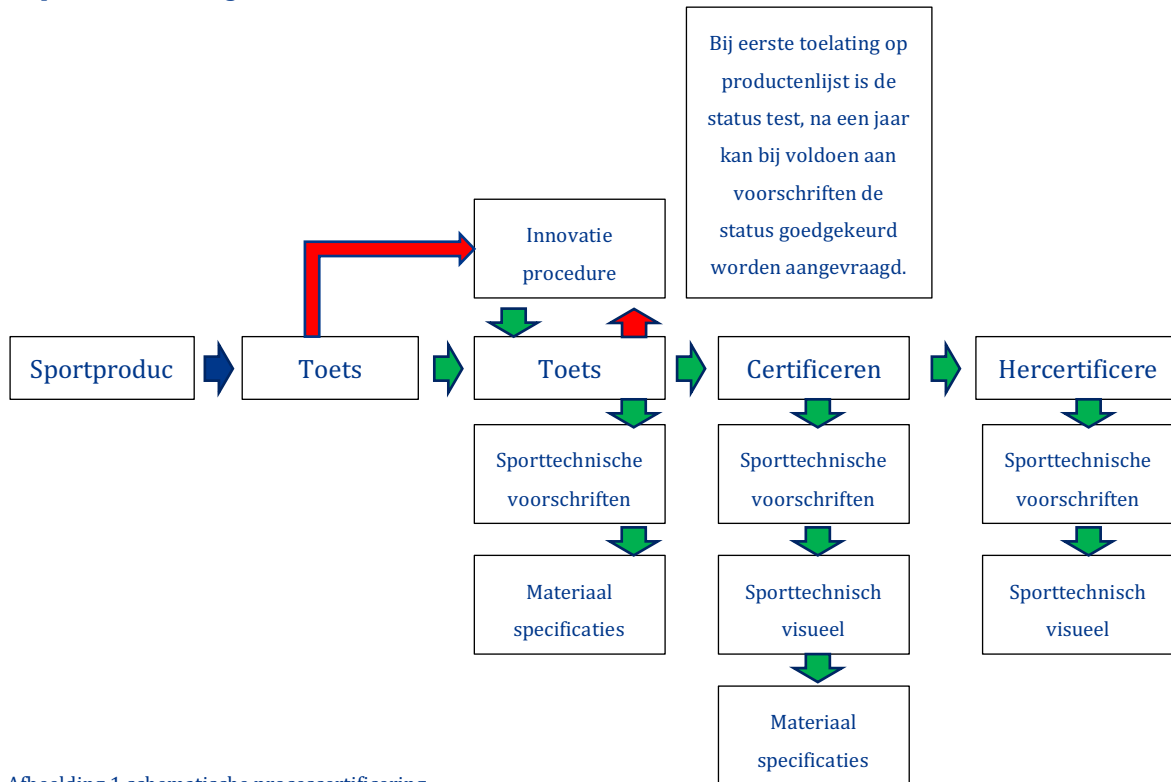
Bij eerste toelating op productenlijst is de status test, na een jaar kan bij voldoen aan voorschriften de status goedgekeurd worden aangevraagd.

Innovatie procedure

Sportproduc

Toets

Toets

Certificeren

Hercertificere

Sporttechnische voorschriften

Sporttechnische voorschriften

Sporttechnische voorschriften

Materiaal specificaties

Sporttechnisch visueel

Sporttechnisch visueel

Materiaal specificaties

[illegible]